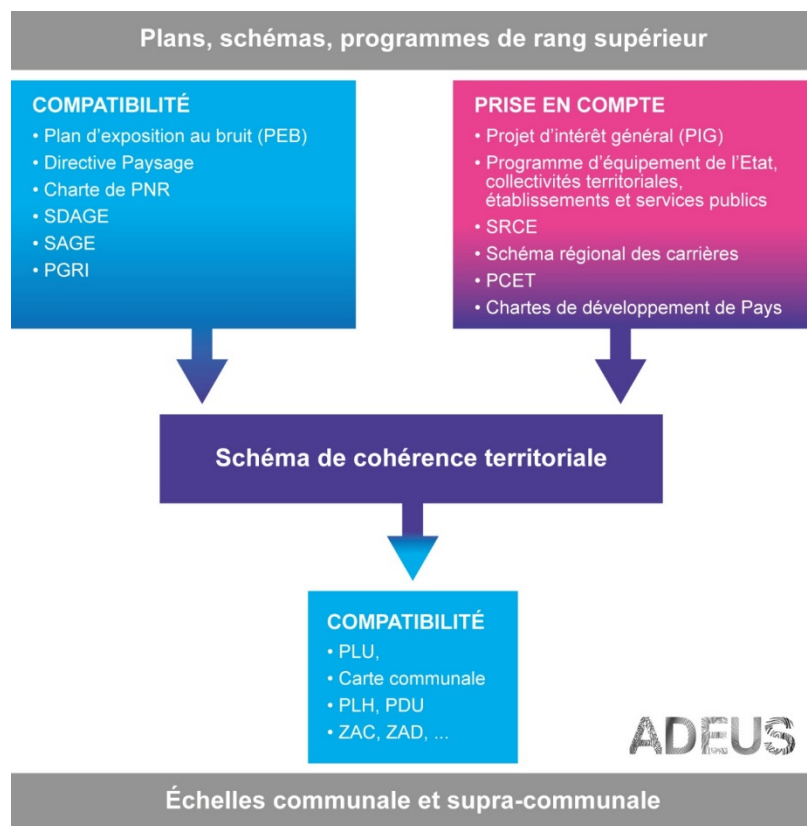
Plans, schémas, programmes de rang supérieur

COMPATIBILITÉ
• Plan d'exposition au bruit (PEB)
• Directive Paysage
• Charte de PNR
• SDAGE
• SAGE
• PGRI

PRISE EN COMPTE
• Projet d'intérêt général (PIG)
• Programme d'équipement de l'Etat, collectivités territoriales, établissements et services publics
• SRCE
• Schéma régional des carrières
• PCET
• Chartes de développement de Pays

Schéma de cohérence territoriale

COMPATIBILITÉ
• PLU,
• Carte communale
• PLH, PDU
• ZAC, ZAD, ...

ADEUS

Échelles communale et supra-communale